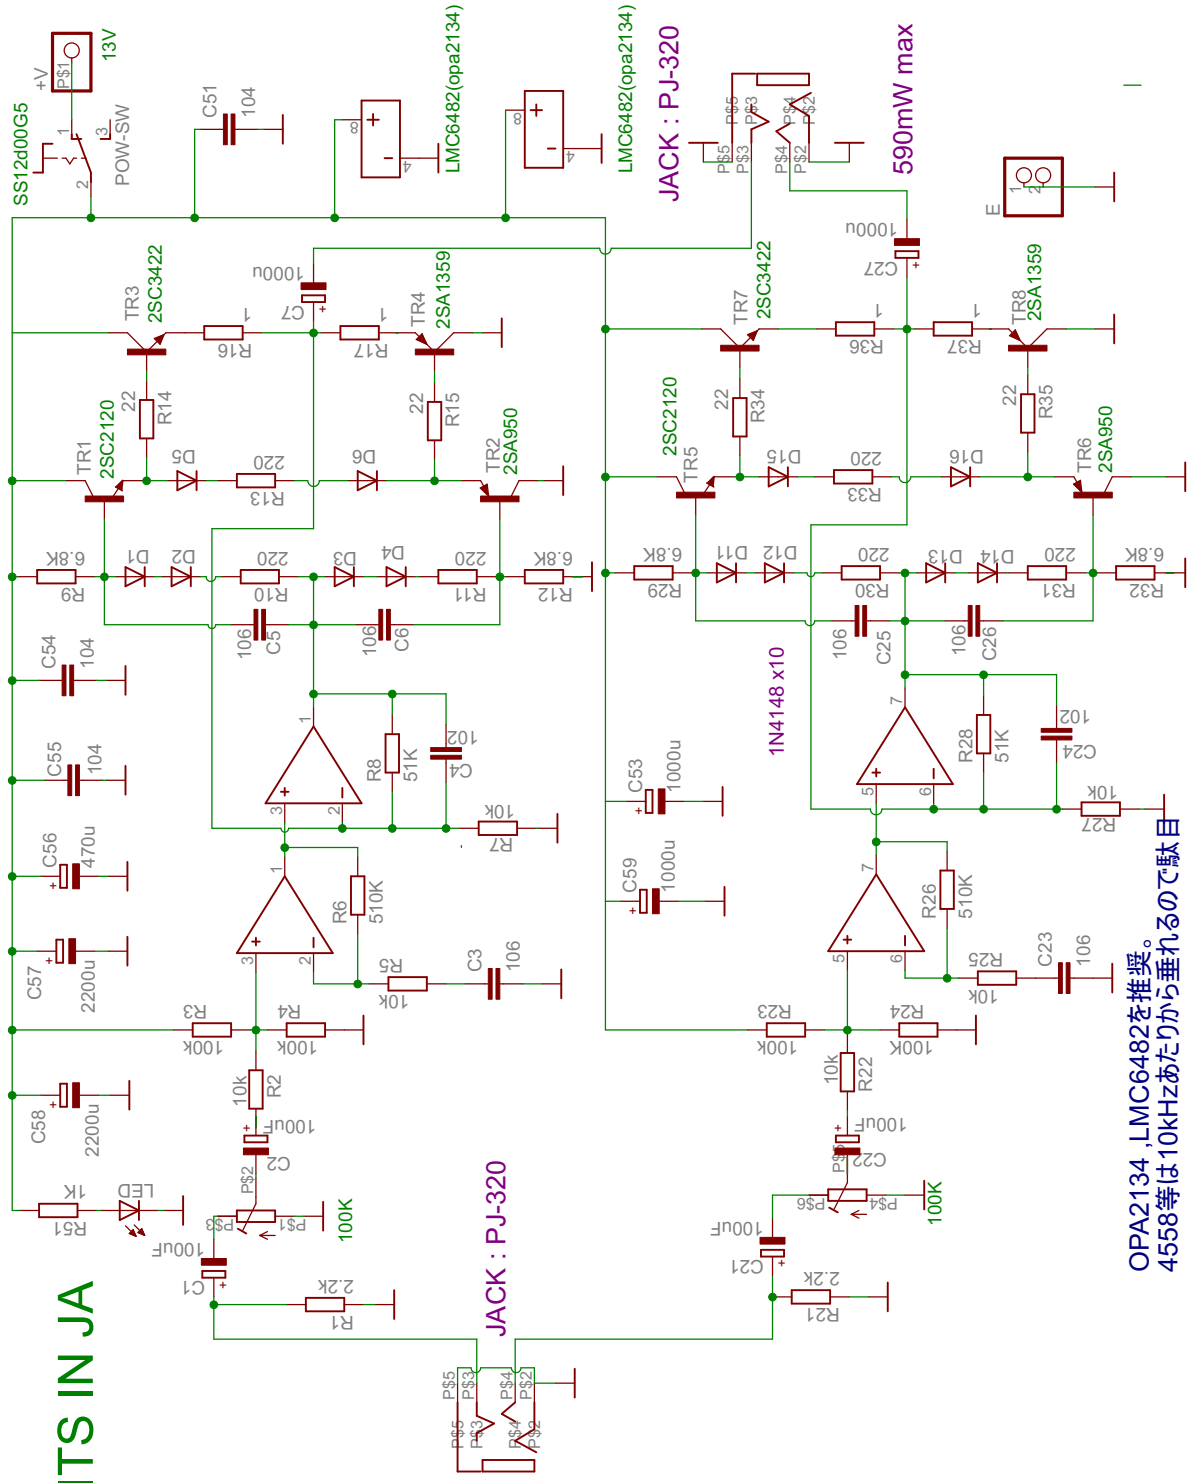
+V
P$1
13V
SS12d00G5
1
2
3
POW-SW
C51
104
8
4
LMC6482(opa2134)
LMC6482(opa2134)
JACK : PJ-320
P$5
P$3
P$4
P$2
590mW max
E
1
2
1000u
C27
TR3
2SC3422
1000u
C7
TR4
2SA1359
1
1
R16
R17
22
R14
22
R15
TR1
2SC2120
D5
220
R13
D6
TR2
2SA950
6.8K
R9
D1
D2
220
R10
D3
D4
220
R11
6.8K
R12
106
C5
106
C6
C54
104
C55
104
R8
51K
102
C4
10k
R7
C56
470u
R6
510K
C57
2200u
R5
10k
C3
106
R3
100k
R4
100k
10k
R2
100uF
C2
C58
2200u
R51
1K
LED
P$2
P$3
P$1
100K
100uF
C1
2.2K
R1
JACK : PJ-320
P$5
P$3
P$4
P$2
TR7
2SC3422
1
R36
1
R37
TR8
2SA1359
22
R34
22
R35
2SC2120
TR5
D15
220
R33
D16
TR6
2SA950
6.8K
R29
D11
D12
220
R30
D13
D14
220
R31
6.8K
R32
106
C25
106
C26
1N4148 x10
C53
1000u
R28
51K
102
C24
10k
R27
C59
1000u
R26
510K
R25
10k
C23
106
R23
100k
R24
100K
10k
R22
100uF
C22
P$6
P$4
100K
100uF
C21
2.2k
R21
OPA2134 ,LMC6482を推奨。
4558等は10kHzあたりから垂れるので駄目
ITS IN JA